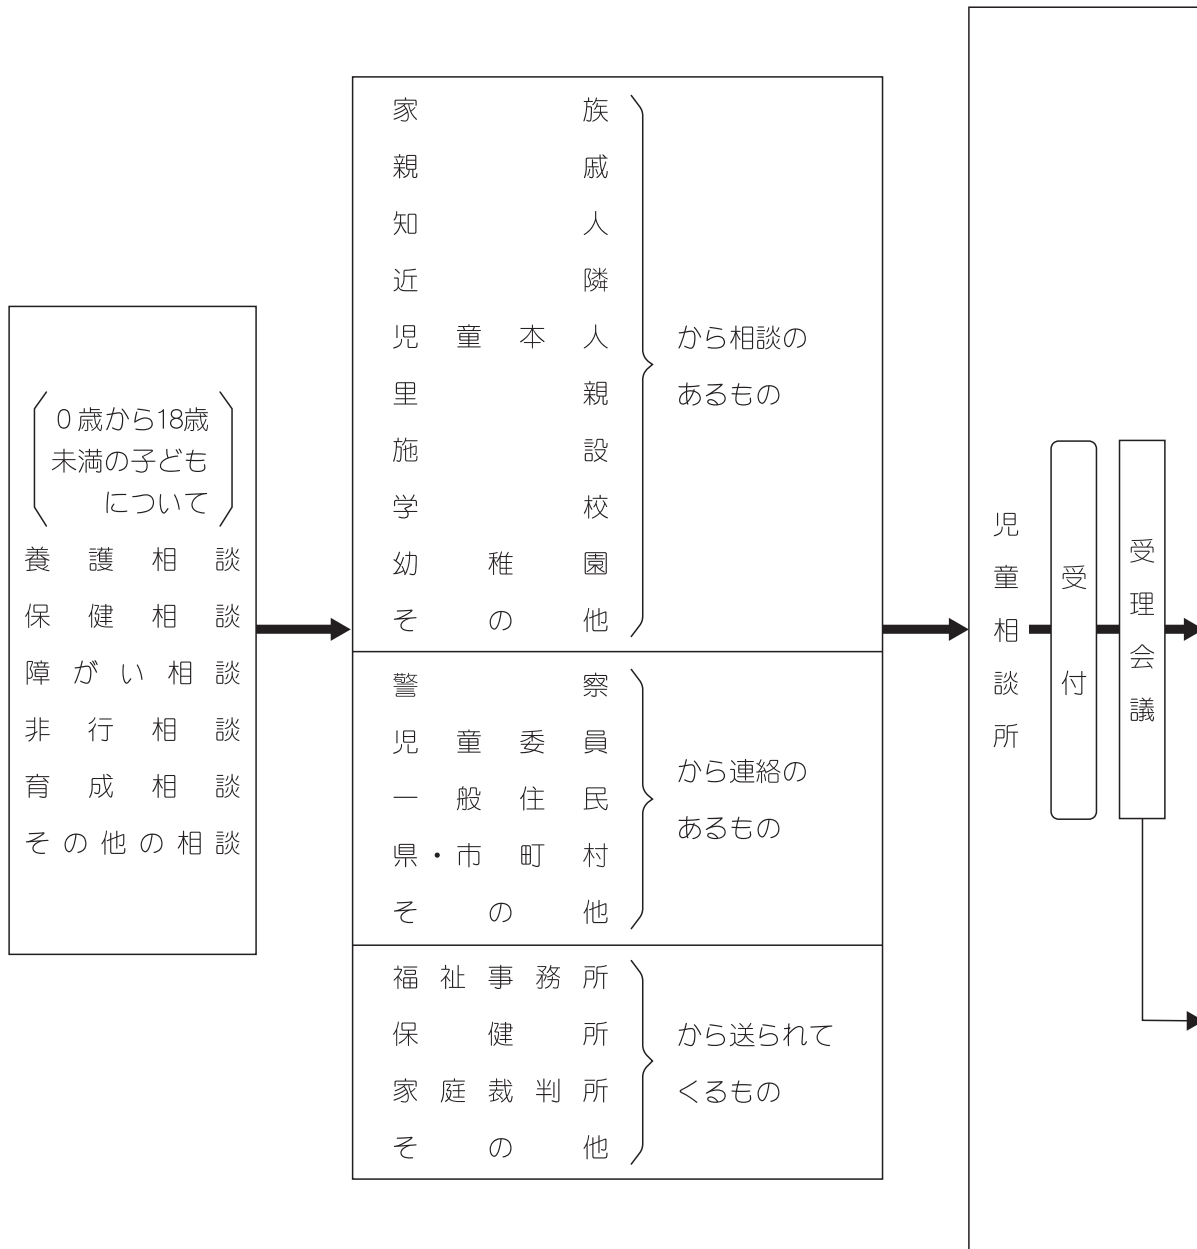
（0歳から18歳未満の子どもについて）
養護相談
保健相談
障がい相談
非行相談
育成相談
その他の相談

家族
親戚
知人
近隣
児童本人
里親
施設
学校
幼稚園
その他
から相談のあるもの

警察
児童委員
一般住民
県・市町村
その他
から連絡のあるもの

福祉事務所
保健所
家庭裁判所
その他
から送られてくるもの

児童相談所
受付
受理会議